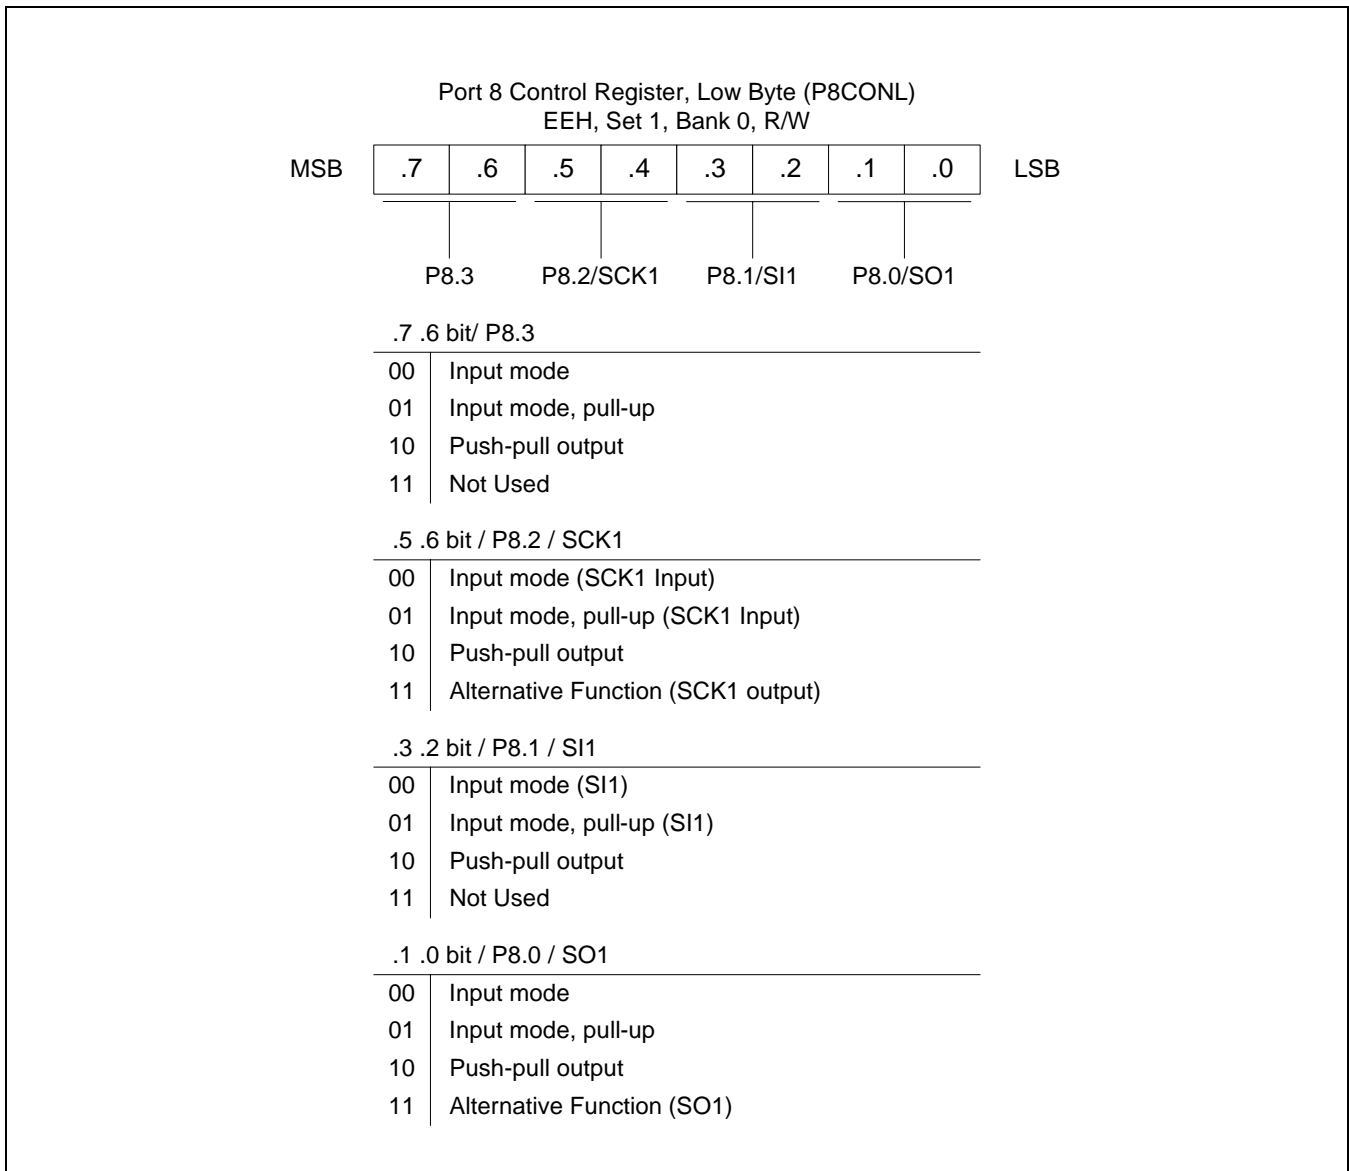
Port 8 Control Register, Low Byte (P8CONL)
EEH, Set 1, Bank 0, R/W

MSB | .7 | .6 | .5 | .4 | .3 | .2 | .1 | .0 | LSB

P8.3    P8.2/SCK1    P8.1/SI1    P8.0/SO1

.7 .6 bit/ P8.3

| | |
|---|---|
| 00 | Input mode |
| 01 | Input mode, pull-up |
| 10 | Push-pull output |
| 11 | Not Used |

.5 .6 bit / P8.2 / SCK1

| | |
|---|---|
| 00 | Input mode (SCK1 Input) |
| 01 | Input mode, pull-up (SCK1 Input) |
| 10 | Push-pull output |
| 11 | Alternative Function (SCK1 output) |

.3 .2 bit / P8.1 / SI1

| | |
|---|---|
| 00 | Input mode (SI1) |
| 01 | Input mode, pull-up (SI1) |
| 10 | Push-pull output |
| 11 | Not Used |

.1 .0 bit / P8.0 / SO1

| | |
|---|---|
| 00 | Input mode |
| 01 | Input mode, pull-up |
| 10 | Push-pull output |
| 11 | Alternative Function (SO1) |